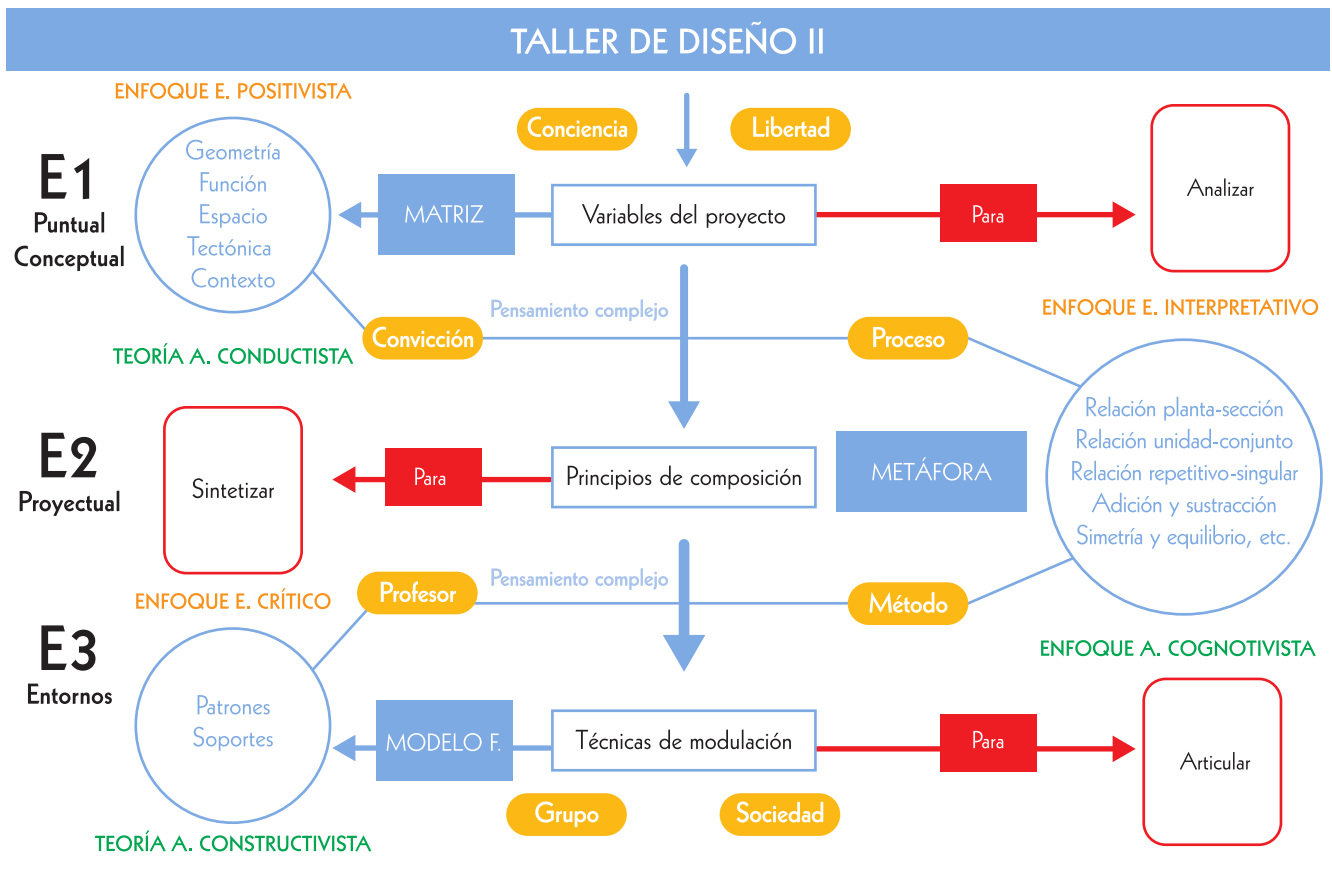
TALLER DE DISEÑO II

ENFOQUE E. POSITIVISTA

Conciencia

Libertad

E1
Puntual
Conceptual

Geometría
Función
Espacio
Tectónica
Contexto

MATRIZ

Variables del proyecto

Para

Analizar

Pensamiento complejo

ENFOQUE E. INTERPRETATIVO

Convicción

Proceso

TEORÍA A. CONDUCTISTA

Relación planta-sección
Relación unidad-conjunto
Relación repetitivo-singular
Adición y sustracción
Simetría y equilibrio, etc.

E2
Proyectual

Sintetizar

Para

Principios de composición

METÁFORA

Pensamiento complejo

ENFOQUE E. CRÍTICO

Profesor

Método

E3
Entornos

ENFOQUE A. COGNOTIVISTA

Patrones
Soportes

MODELO F.

Técnicas de modulación

Para

Articular

Grupo

Sociedad

TEORÍA A. CONSTRUCTIVISTA